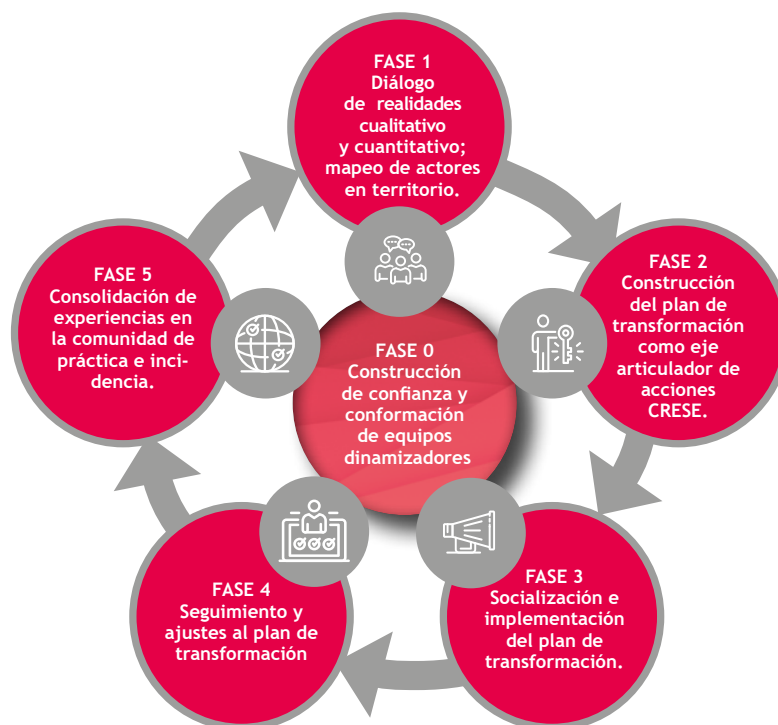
FASE 1
Diálogo de realidades cualitativo y cuantitativo; mapeo de actores en territorio.

FASE 2
Construcción del plan de transformación como eje articulador de acciones CRESE.

FASE 3
Socialización e implementación del plan de transformación.

FASE 4
Seguimiento y ajustes al plan de transformación

FASE 5
Consolidación de experiencias en la comunidad de práctica e incidencia.

FASE 0
Construcción de confianza y conformación de equipos dinamizadores